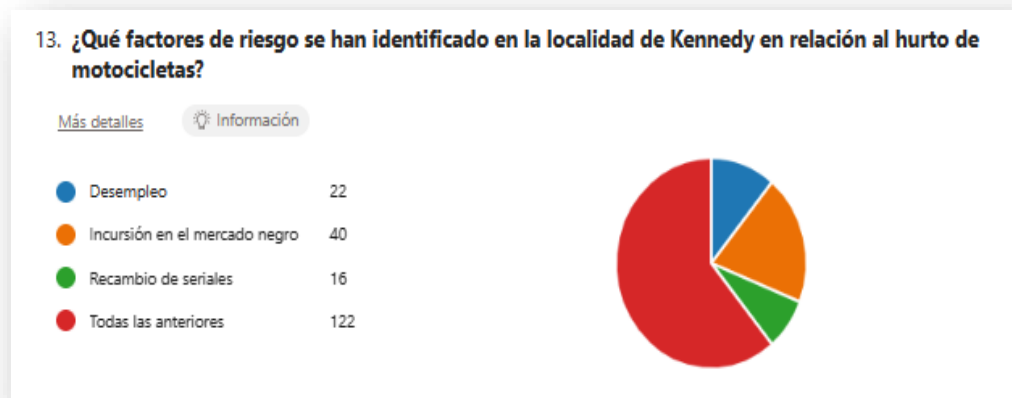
13. ¿Qué factores de riesgo se han identificado en la localidad de Kennedy en relación al hurto de motocicletas?

Más detalles

Información

| | |
|---|---|
| Desempleo | 22 |
| Incursión en el mercado negro | 40 |
| Recambio de seriales | 16 |
| Todas las anteriores | 122 |